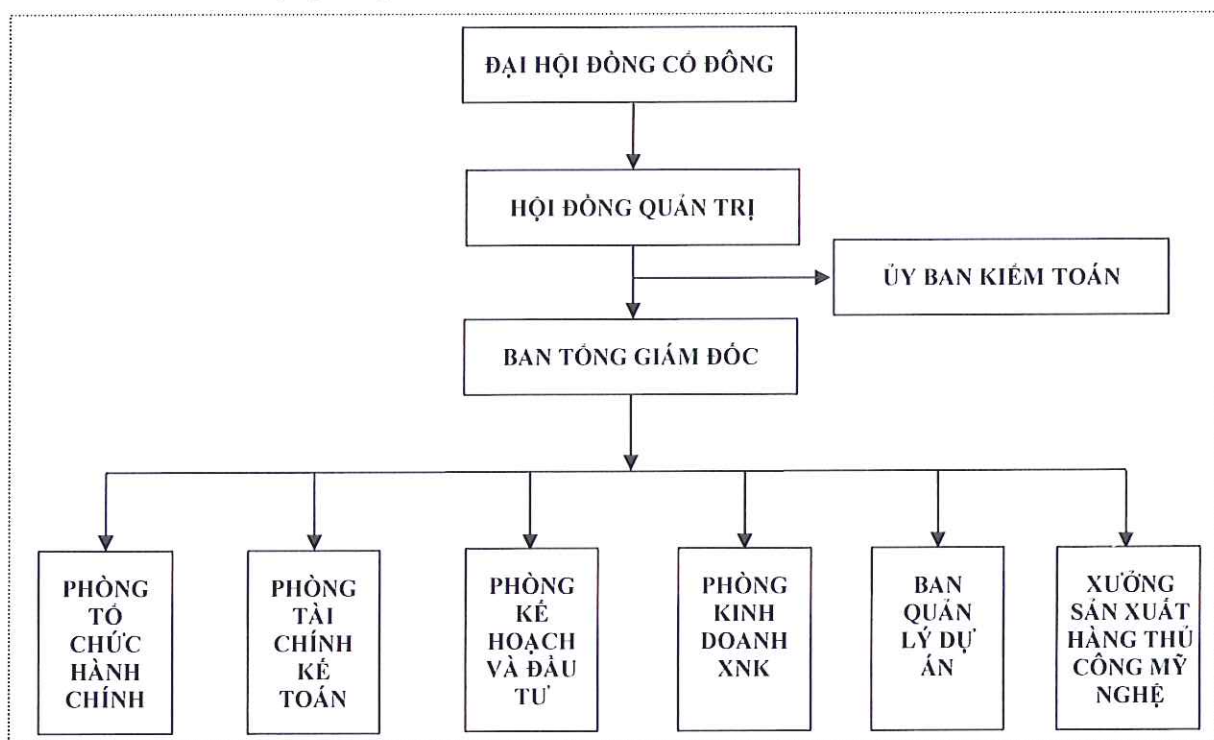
ĐẠI HỘI ĐỒNG CỔ ĐÔNG

HỘI ĐỒNG QUẢN TRỊ

ỦY BAN KIỂM TOÁN

BAN TỔNG GIÁM ĐỐC

PHÒNG TỔ CHỨC HÀNH CHÍNH

PHÒNG TÀI CHÍNH KẾ TOÁN

PHÒNG KẾ HOẠCH VÀ ĐẦU TƯ

PHÒNG KINH DOANH XNK

BAN QUẢN LÝ DỰ ÁN

XƯỞNG SẢN XUẤT HÀNG THỦ CÔNG MỸ NGHỆ